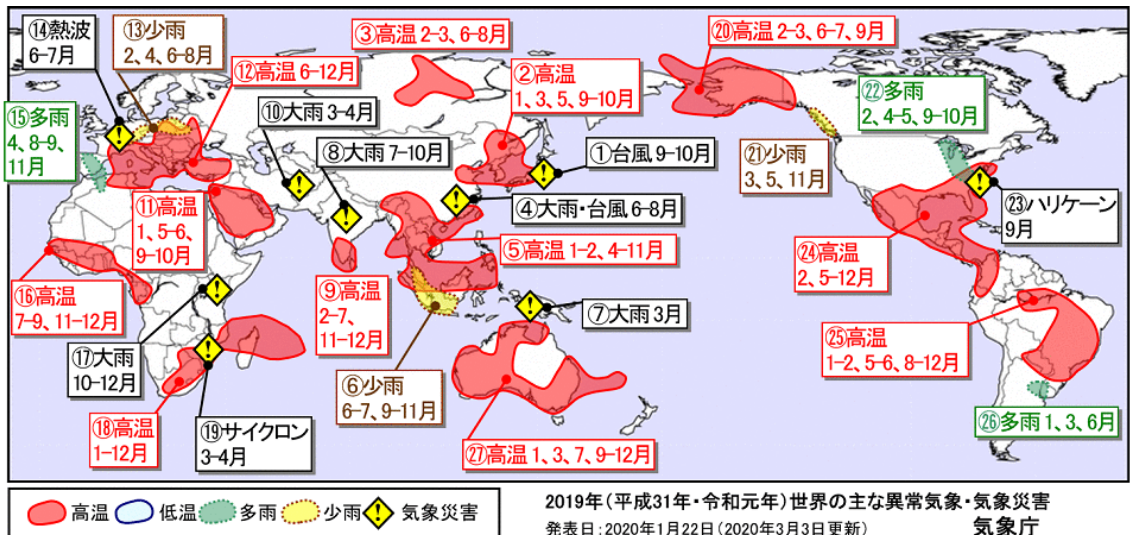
⑭熱波 6-7月

⑬少雨 2、4、6-8月

③高温 2-3、6-8月

⑳高温 2-3、6-7、9月

⑫高温 6-12月

②高温 1、3、5、9-10月

㉒多雨 2、4-5、9-10月

⑮多雨 4、8-9、11月

⑩大雨 3-4月

⑧大雨 7-10月

①台風 9-10月

㉑少雨 3、5、11月

⑪高温 1、5-6、9-10月

④大雨・台風 6-8月

㉓ハリケーン 9月

⑤高温 1-2、4-11月

㉔高温 2、5-12月

⑯高温 7-9、11-12月

⑨高温 2-7、11-12月

⑦大雨 3月

⑰大雨 10-12月

⑥少雨 6-7、9-11月

㉕高温 1-2、5-6、8-12月

⑱高温 1-12月

⑲サイクロン 3-4月

㉗高温 1、3、7、9-12月

㉖多雨 1、3、6月

高温 低温 多雨 少雨 ! 気象災害

2019年(平成31年・令和元年)世界の主な異常気象・気象災害
発表日:2020年1月22日(2020年3月3日更新) 気象庁